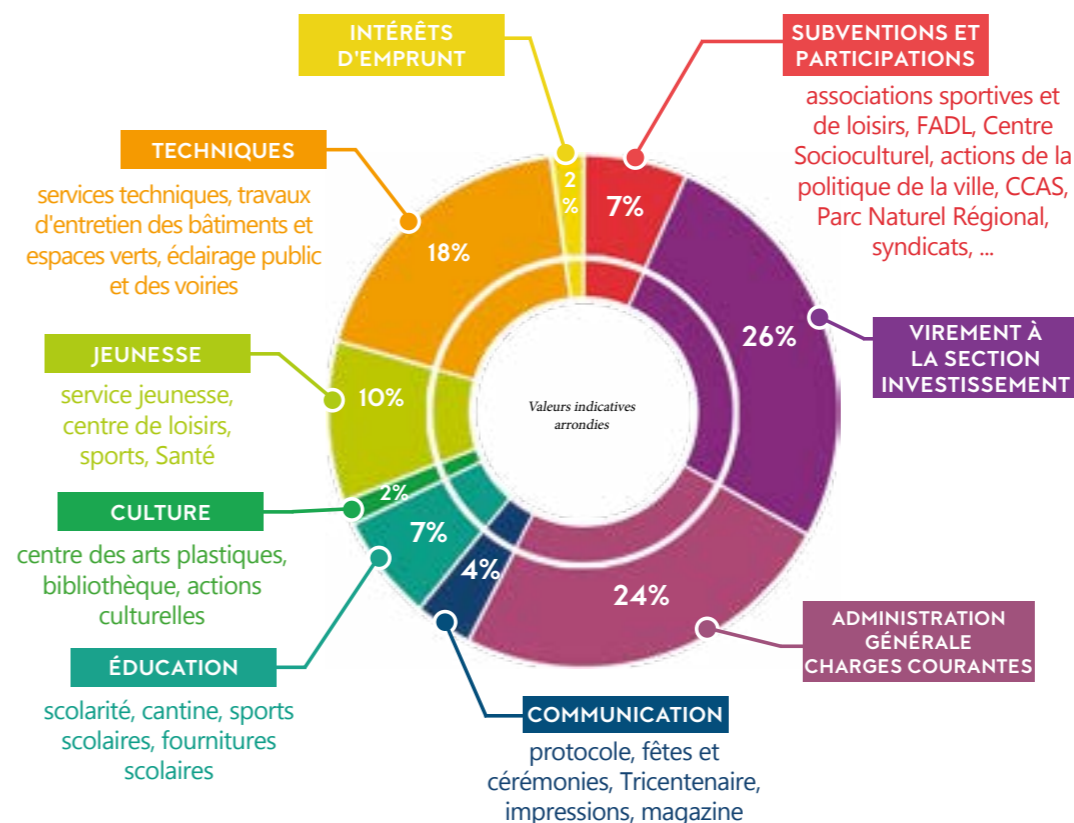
INTÉRÊTS D'EMPRUNT

SUBVENTIONS ET PARTICIPATIONS

associations sportives et de loisirs, FADL, Centre Socioculturel, actions de la politique de la ville, CCAS, Parc Naturel Régional, syndicats, ...

TECHNIQUES

services techniques, travaux d'entretien des bâtiments et espaces verts, éclairage public et des voiries

2 %

7%

18%

26%

VIREMENT À LA SECTION INVESTISSEMENT

JEUNESSE

service jeunesse, centre de loisirs, sports, Santé

10%

Valeurs indicatives arrondies

2%

CULTURE

centre des arts plastiques, bibliothèque, actions culturelles

7%

4%

24%

ADMINISTRATION GÉNÉRALE CHARGES COURANTES

ÉDUCATION

scolarité, cantine, sports scolaires, fournitures scolaires

COMMUNICATION

protocole, fêtes et cérémonies, Tricentenaire, impressions, magazine